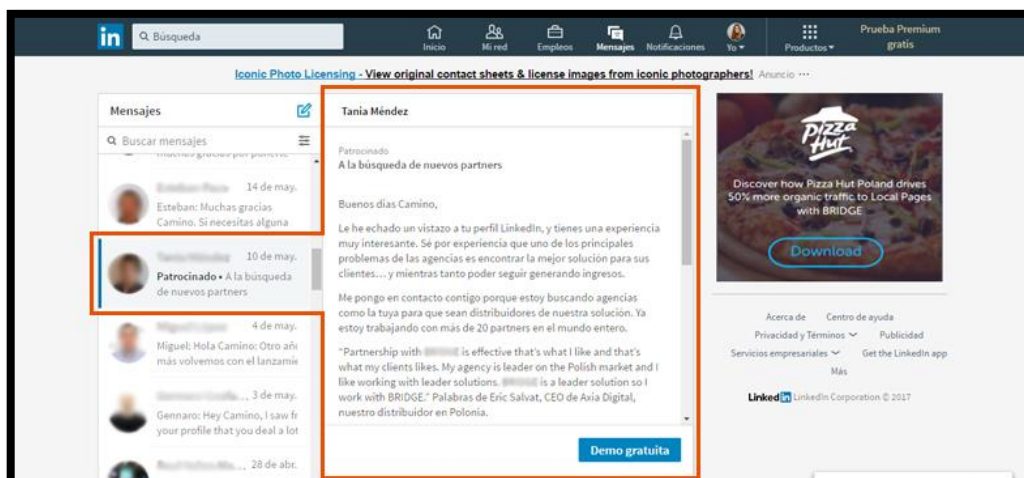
in Búsqueda

Inicio Mi red Empleos Mensajes Notificaciones Yo Productos Prueba Premium gratis

Iconic Photo Licensing - View original contact sheets & license images from iconic photographers! Anuncio ···

Mensajes

Buscar mensajes

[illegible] 14 de may.
Esteban: Muchas gracias Camino. Si necesitas alguna

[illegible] 10 de may.
Patrocinado • A la búsqueda de nuevos partners

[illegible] 4 de may.
Miguel: Hola Camino: Otro año más volvemos con el lanzamie

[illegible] 3 de may.
Gennaro: Hey Camino, I saw fr your profile that you deal a lot

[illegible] 28 de abr.

Tania Méndez

Patrocinado
A la búsqueda de nuevos partners

Buenos días Camino,

Le he echado un vistazo a tu perfil LinkedIn, y tienes una experiencia muy interesante. Sé por experiencia que uno de los principales problemas de las agencias es encontrar la mejor solución para sus clientes… y mientras tanto poder seguir generando ingresos.

Me pongo en contacto contigo porque estoy buscando agencias como la tuya para que sean distribuidores de nuestra solución. Ya estoy trabajando con más de 20 partners en el mundo entero.

"Partnership with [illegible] is effective that's what I like and that's what my clients likes. My agency is leader on the Polish market and I like working with leader solutions. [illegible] is a leader solution so I work with BRIDGE." Palabras de Eric Salvat, CEO de Axia Digital, nuestro distribuidor en Polonia.

Demo gratuita

Pizza Hut

Discover how Pizza Hut Poland drives 50% more organic traffic to Local Pages with BRIDGE

Download

Acerca de Centro de ayuda
Privacidad y Términos Publicidad
Servicios empresariales Get the LinkedIn app
Más

LinkedIn LinkedIn Corporation © 2017